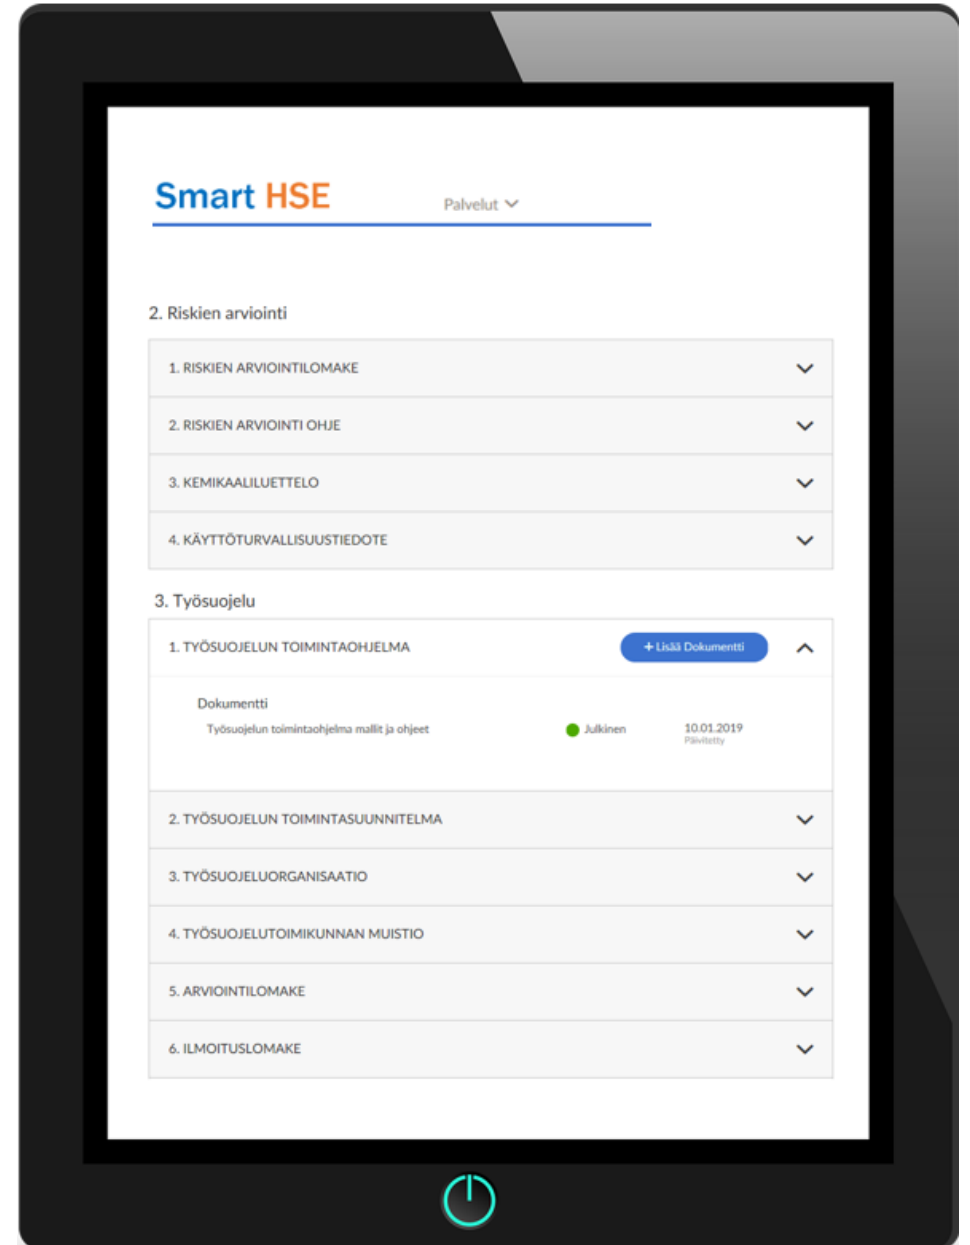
Smart HSE

Palvelut

2. Riskien arviointi

1. RISKIEN ARVIOINTILOMAKE

2. RISKIEN ARVIOINTI OHJE

3. KEMIKAALILUETTELO

4. KÄYTTÖTURVALLISUUSTIEDOTE

3. Työsuojelu

1. TYÖSUOJELUN TOIMINTAOHJELMA

+ Lisää Dokumentti

Dokumentti

Työsuojelun toimintaohjelma mallit ja ohjeet

Julkinen

10.01.2019
Päivitetty

2. TYÖSUOJELUN TOIMINTASUUNNITELMA

3. TYÖSUOJELUORGANISAATIO

4. TYÖSUOJELUTOIMIKUNNAN MUISTIO

5. ARVIOINTILOMAKE

6. ILMOITUSLOMAKE